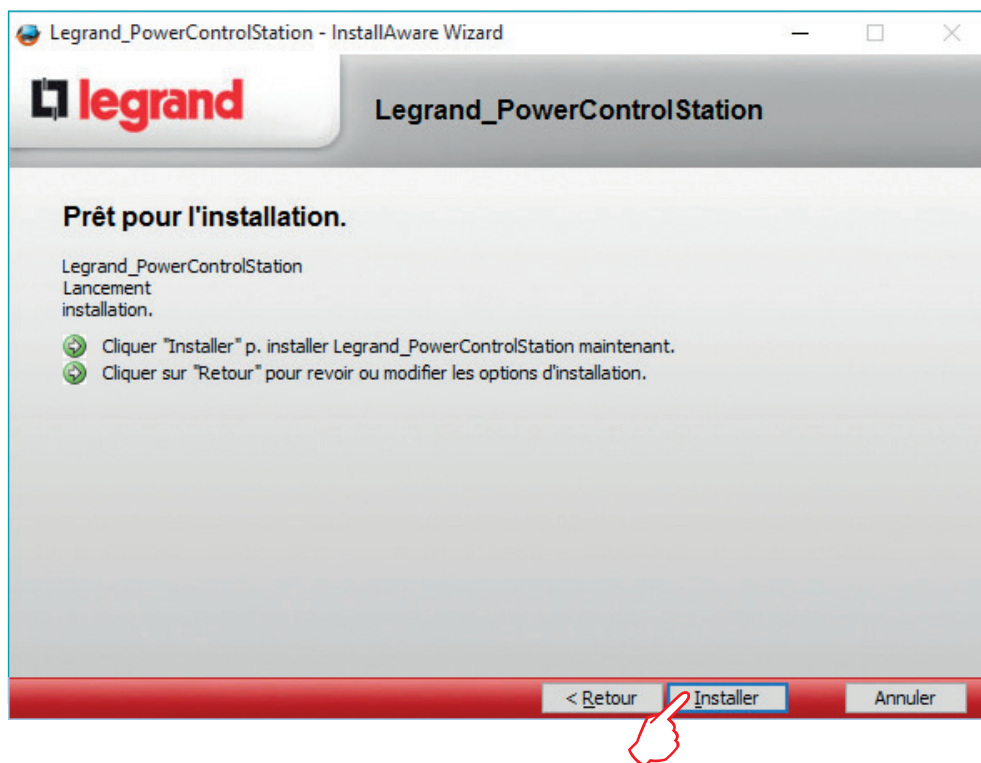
Legrand_PowerControlStation - InstallAware Wizard

legrand

Legrand_PowerControlStation

Prêt pour l'installation.

Legrand_PowerControlStation
Lancement
installation.

Cliquer "Installer" p. installer Legrand_PowerControlStation maintenant.
Cliquer sur "Retour" pour revoir ou modifier les options d'installation.

< Retour
Installer
Annuler